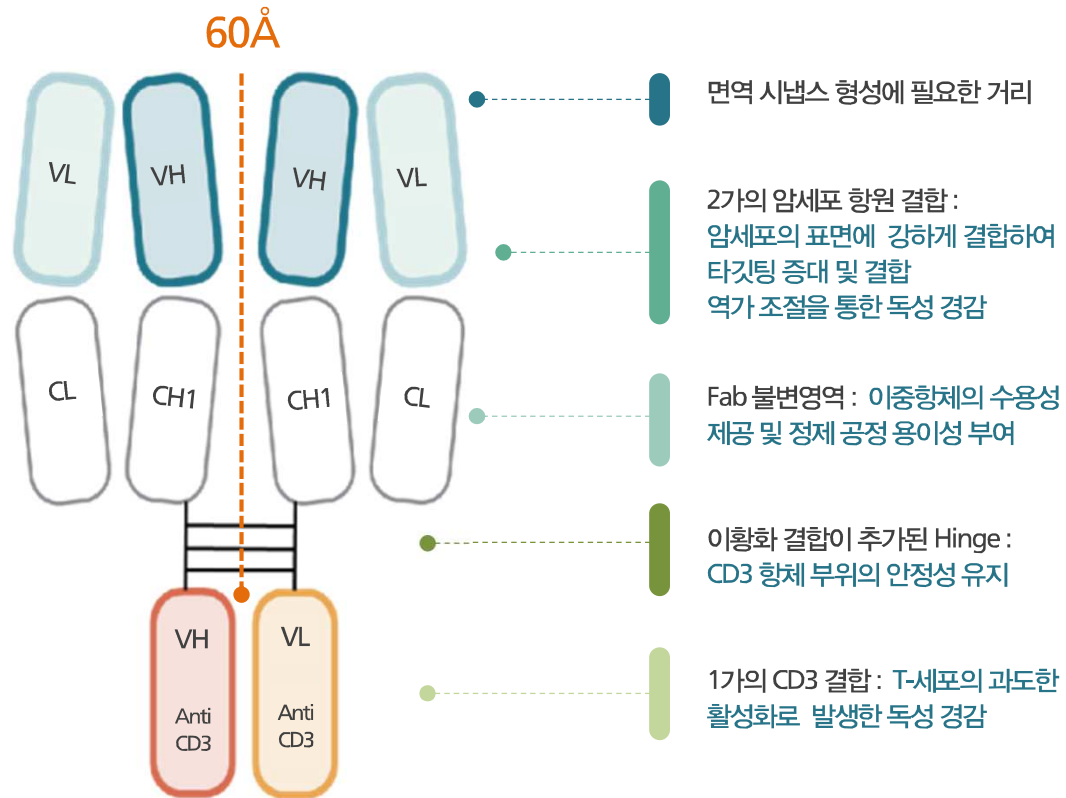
60Å

VL
VH
VH
VL

CL
CH1
CH1
CL

VH
Anti CD3
VL
Anti CD3

면역 시냅스 형성에 필요한 거리

2가의 암세포 항원 결합 :
암세포의 표면에 강하게 결합하여
타깃팅 증대 및 결합
역가 조절을 통한 독성 경감

Fab 불변영역 : 이중항체의 수용성
제공 및 정제 공정 용이성 부여

이황화 결합이 추가된 Hinge :
CD3 항체 부위의 안정성 유지

1가의 CD3 결합 : T-세포의 과도한
활성화로 발생한 독성 경감